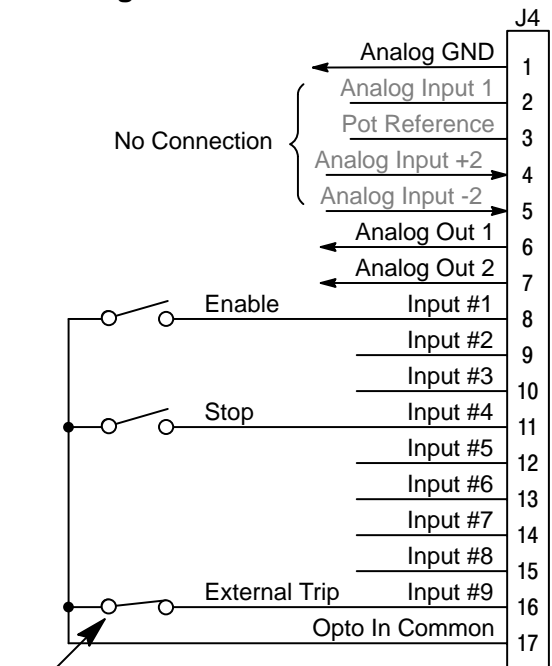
J4

Analog GND 1
Analog Input 1 2
Pot Reference 3
Analog Input +2 4
Analog Input -2 5
No Connection
Analog Out 1 6
Analog Out 2 7
Enable Input #1 8
Input #2 9
Input #3 10
Stop Input #4 11
Input #5 12
Input #6 13
Input #7 14
Input #8 15
External Trip Input #9 16
Opto In Common 17